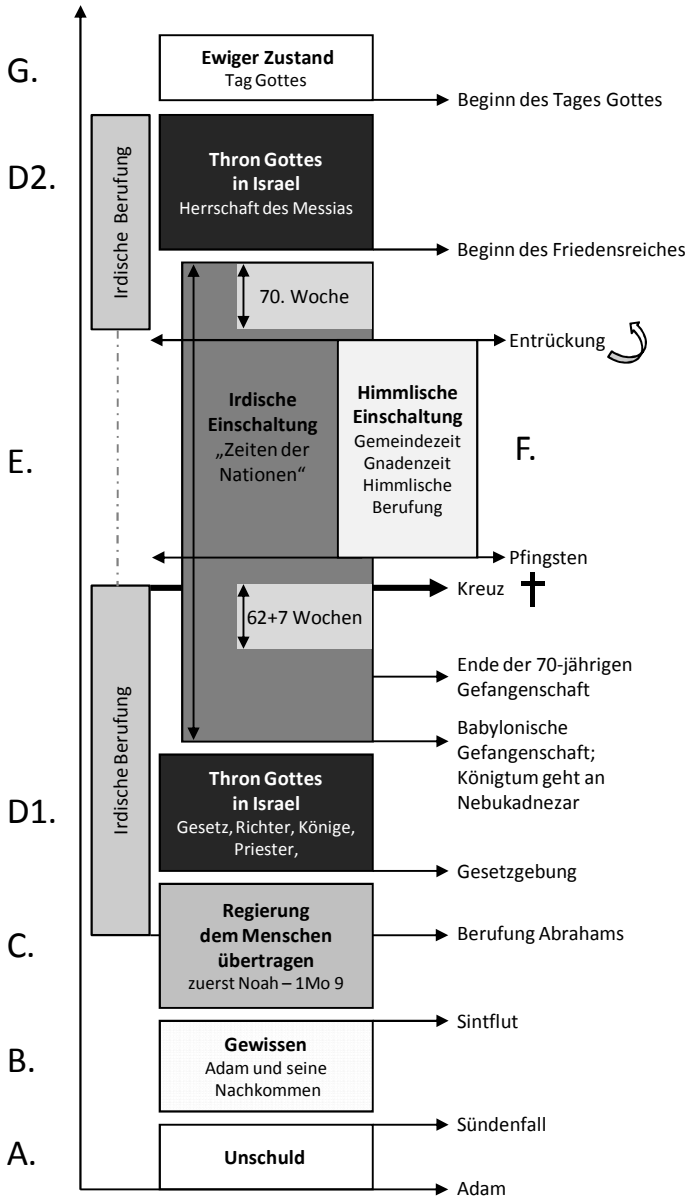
G.

Ewiger Zustand
Tag Gottes

Beginn des Tages Gottes

D2.

Irdische Berufung

Thron Gottes in Israel
Herrschaft des Messias

Beginn des Friedensreiches

70. Woche

Entrückung

E.

Irdische Einschaltung
„Zeiten der Nationen“

Himmlische Einschaltung
Gemeindezeit
Gnadenzeit
Himmlische Berufung

F.

Pfingsten

Kreuz

62+7 Wochen

Ende der 70-jährigen Gefangenschaft

Babylonische Gefangenschaft; Königtum geht an Nebukadnezar

Irdische Berufung

D1.

Thron Gottes in Israel
Gesetz, Richter, Könige, Priester,

Gesetzgebung

C.

Regierung dem Menschen übertragen
zuerst Noah – 1Mo 9

Berufung Abrahams

Sintflut

B.

Gewissen
Adam und seine Nachkommen

Sündenfall

A.

Unschuld

Adam